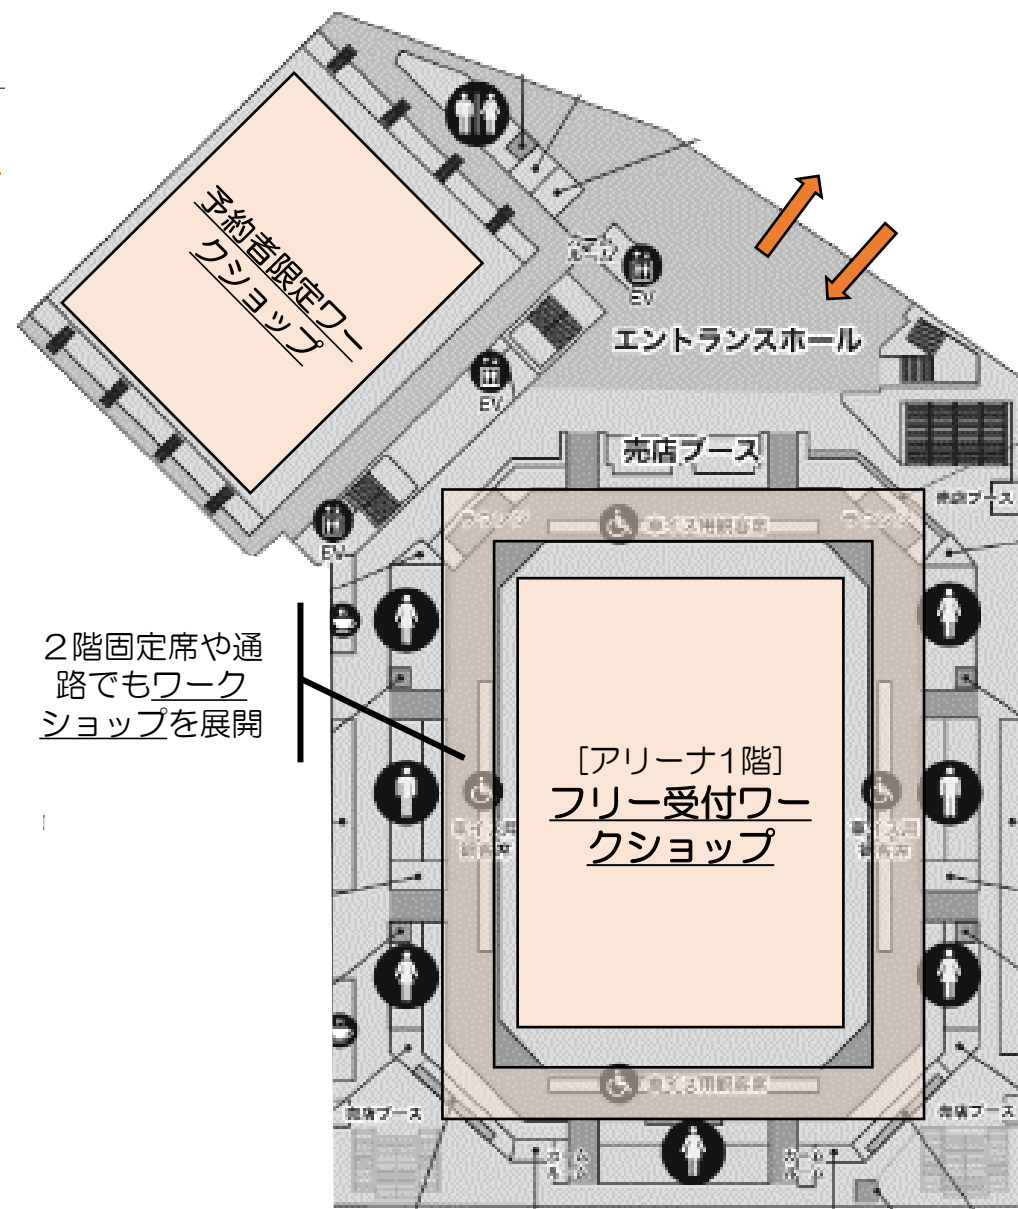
予約者限定ワークショップ

EV

EV

EV

エントランスホール

売店ブース

車イス用観覧席

売店ブース

2階固定席や通路でもワークショップを展開

[アリーナ1階]
フリー受付ワークショップ

車イス用観覧席

売店ブース

売店ブース

車イス用観覧席